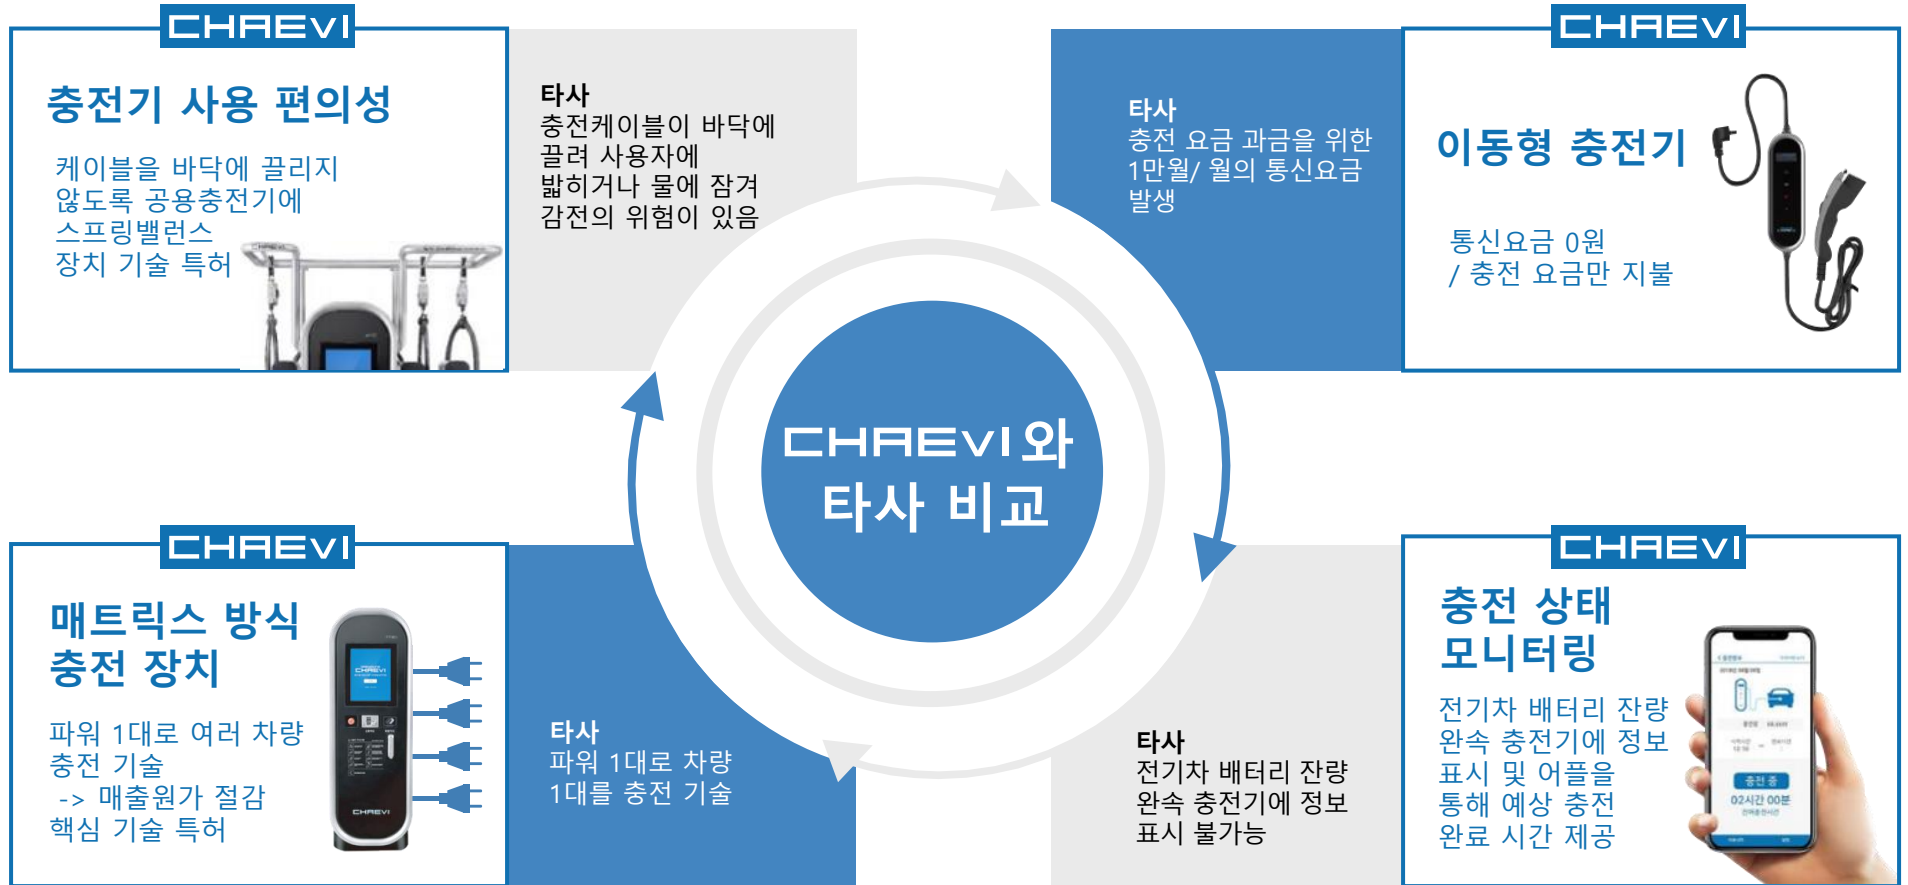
CHAEVI

충전기 사용 편의성

케이블을 바닥에 끌리지 않도록 공용충전기에 스프링밸런스 장치 기술 특허

타사
충전케이블이 바닥에 끌려 사용자에 밟히거나 물에 잠겨 감전의 위험이 있음

타사
충전 요금 과금을 위한 1만원/ 월의 통신요금 발생

CHAEVI

이동형 충전기

통신요금 0원 / 충전 요금만 지불

CHAEVI와 타사 비교

CHAEVI

매트릭스 방식 충전 장치

파워 1대로 여러 차량 충전 기술 -> 매출원가 절감 핵심 기술 특허

CHAEVI

타사
파워 1대로 차량 1대를 충전 기술

타사
전기차 배터리 잔량 완속 충전기에 정보 표시 불가능

CHAEVI

충전 상태 모니터링

전기차 배터리 잔량 완속 충전기에 정보 표시 및 어플을 통해 예상 충전 완료 시간 제공

충전 중
02시간 00분